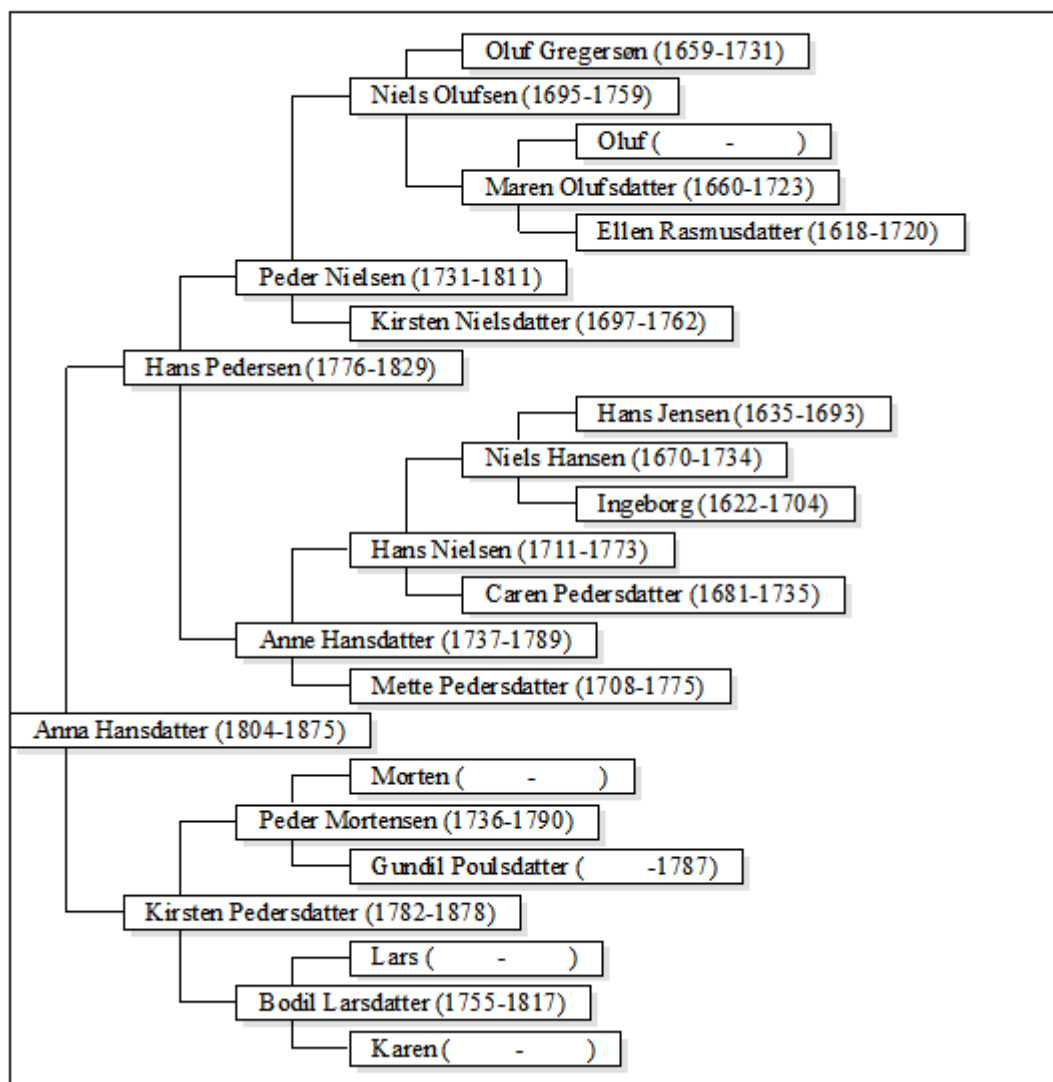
Oluf Gregersøn (1659-1731)
Niels Olufsen (1695-1759)
Oluf ( - )
Maren Olufsdatter (1660-1723)
Ellen Rasmusdatter (1618-1720)
Peder Nielsen (1731-1811)
Kirsten Nielsdatter (1697-1762)
Hans Pedersen (1776-1829)
Hans Jensen (1635-1693)
Niels Hansen (1670-1734)
Ingeborg (1622-1704)
Hans Nielsen (1711-1773)
Caren Pedersdatter (1681-1735)
Anne Hansdatter (1737-1789)
Mette Pedersdatter (1708-1775)
Anna Hansdatter (1804-1875)
Morten ( - )
Peder Mortensen (1736-1790)
Gundil Poulsdatter ( -1787)
Kirsten Pedersdatter (1782-1878)
Lars ( - )
Bodil Larsdatter (1755-1817)
Karen ( - )